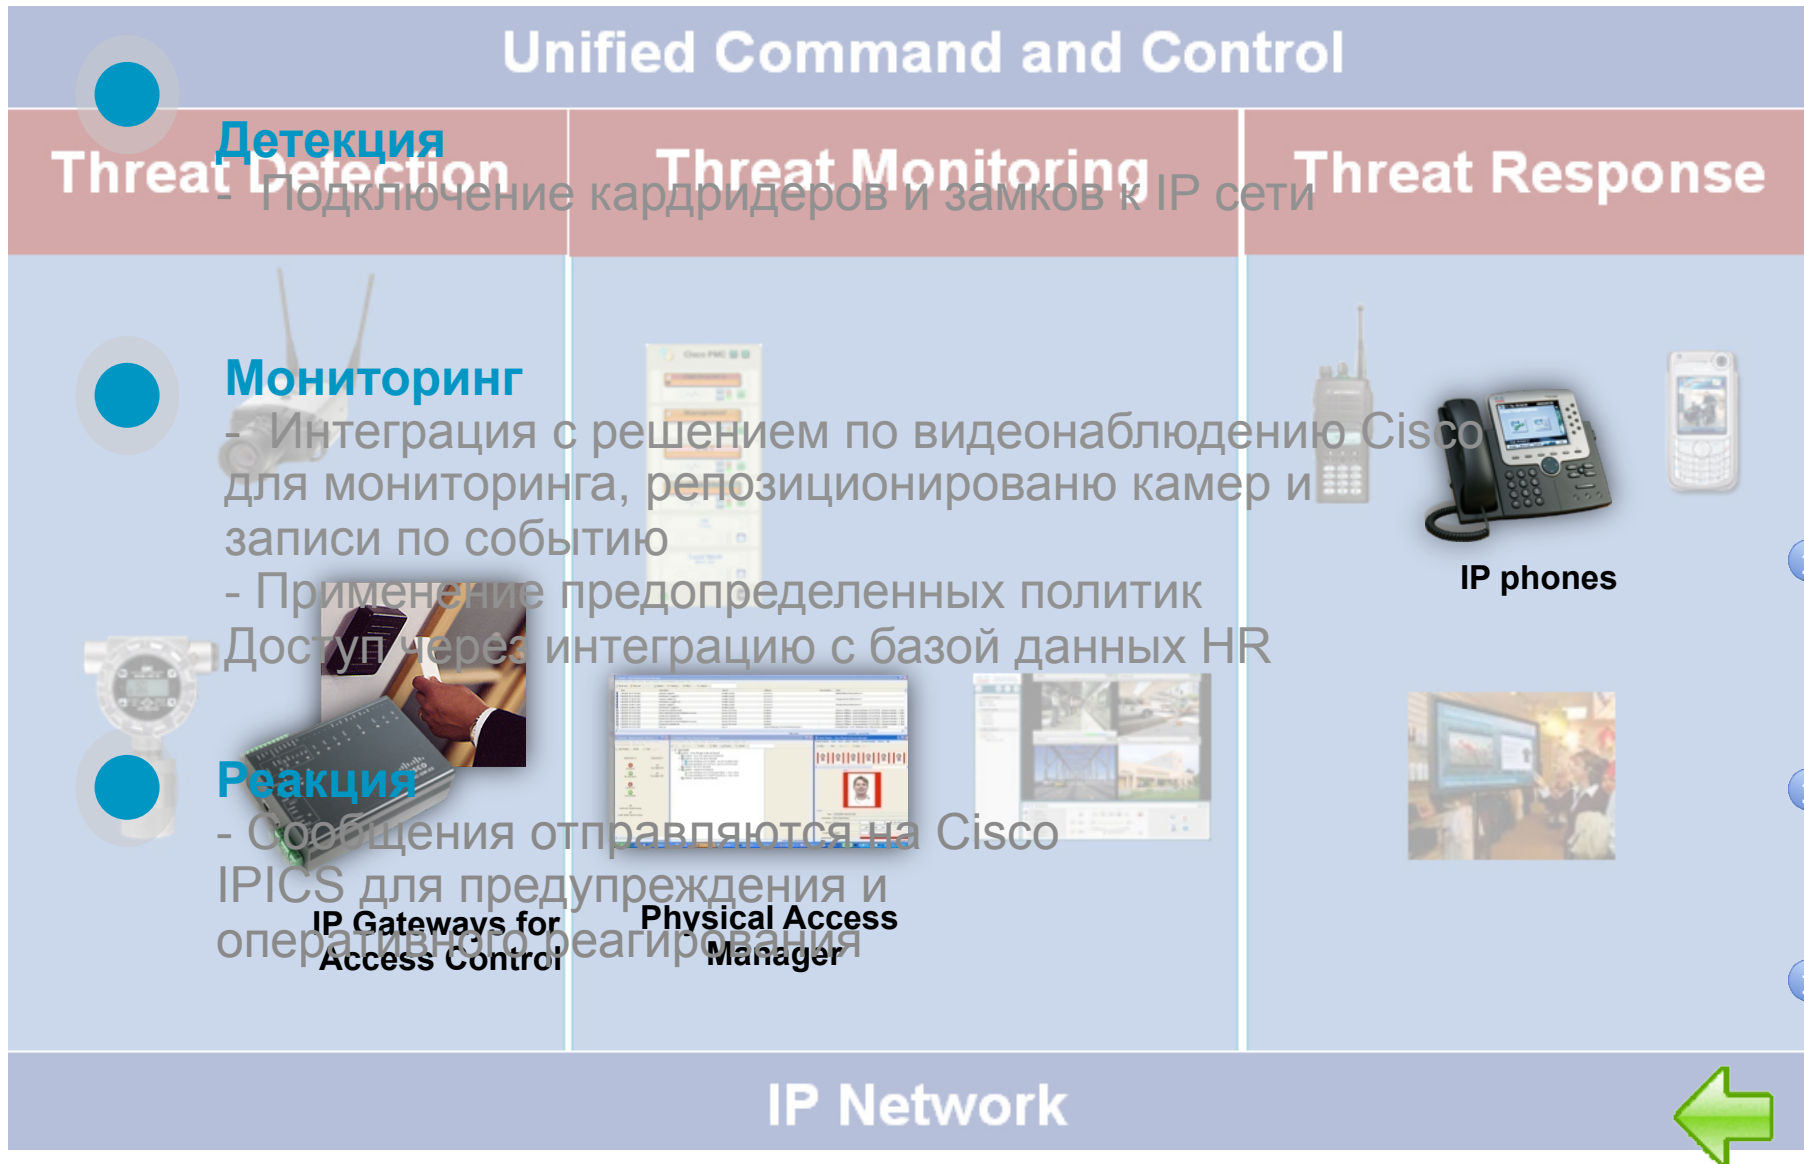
Unified Command and Control

Threat Detection

Threat Monitoring

Threat Response

Детекция

- Подключение кардридеров и замков к IP сети

Мониторинг

- Интеграция с решением по видеонаблюдению Cisco для мониторинга, репозиционированю камер и записи по событию

- Применение предопределенных политик

Доступ через интеграцию с базой данных HR

Реакция

- Сообщения отправляются на Cisco IPICS для предупреждения и оперативного реагирования

IP phones

IP Gateways for Access Control

Physical Access Manager

IP Network